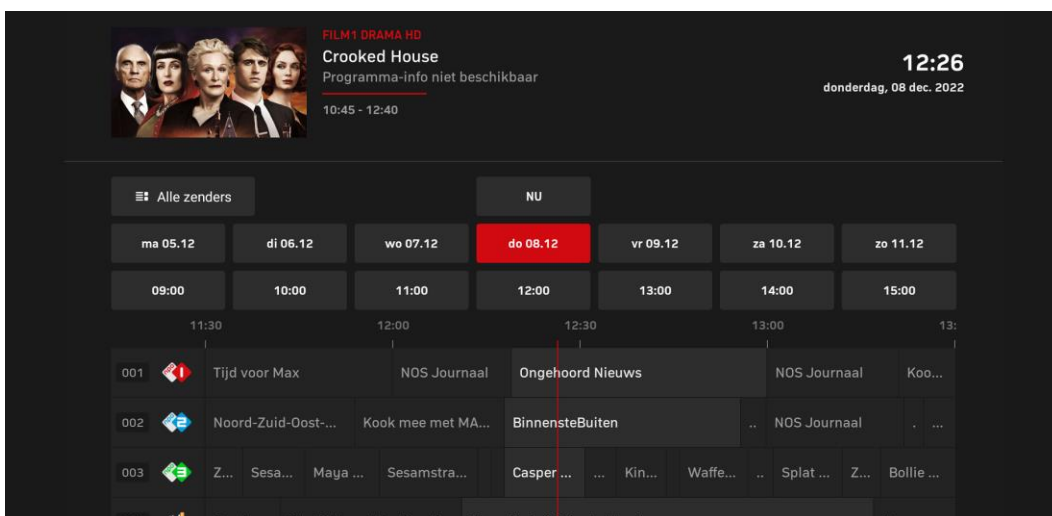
FILM1 DRAMA HD
Crooked House
Programma-info niet beschikbaar
10:45 - 12:40

12:26
donderdag, 08 dec. 2022

Alle zenders

NU

ma 05.12 di 06.12 wo 07.12 do 08.12 vr 09.12 za 10.12 zo 11.12

09:00 10:00 11:00 12:00 13:00 14:00 15:00

11:30 12:00 12:30 13:00 13:

001 Tijd voor Max NOS Journaal Ongehoord Nieuws NOS Journaal Koo...

002 Noord-Zuid-Oost-... Kook mee met MA... BinnensteBuiten .. NOS Journaal . ...

003 Z... Sesa... Maya ... Sesamstra... Casper ... ... Kin... Waffe... .. Splat ... Z... Bollie ...